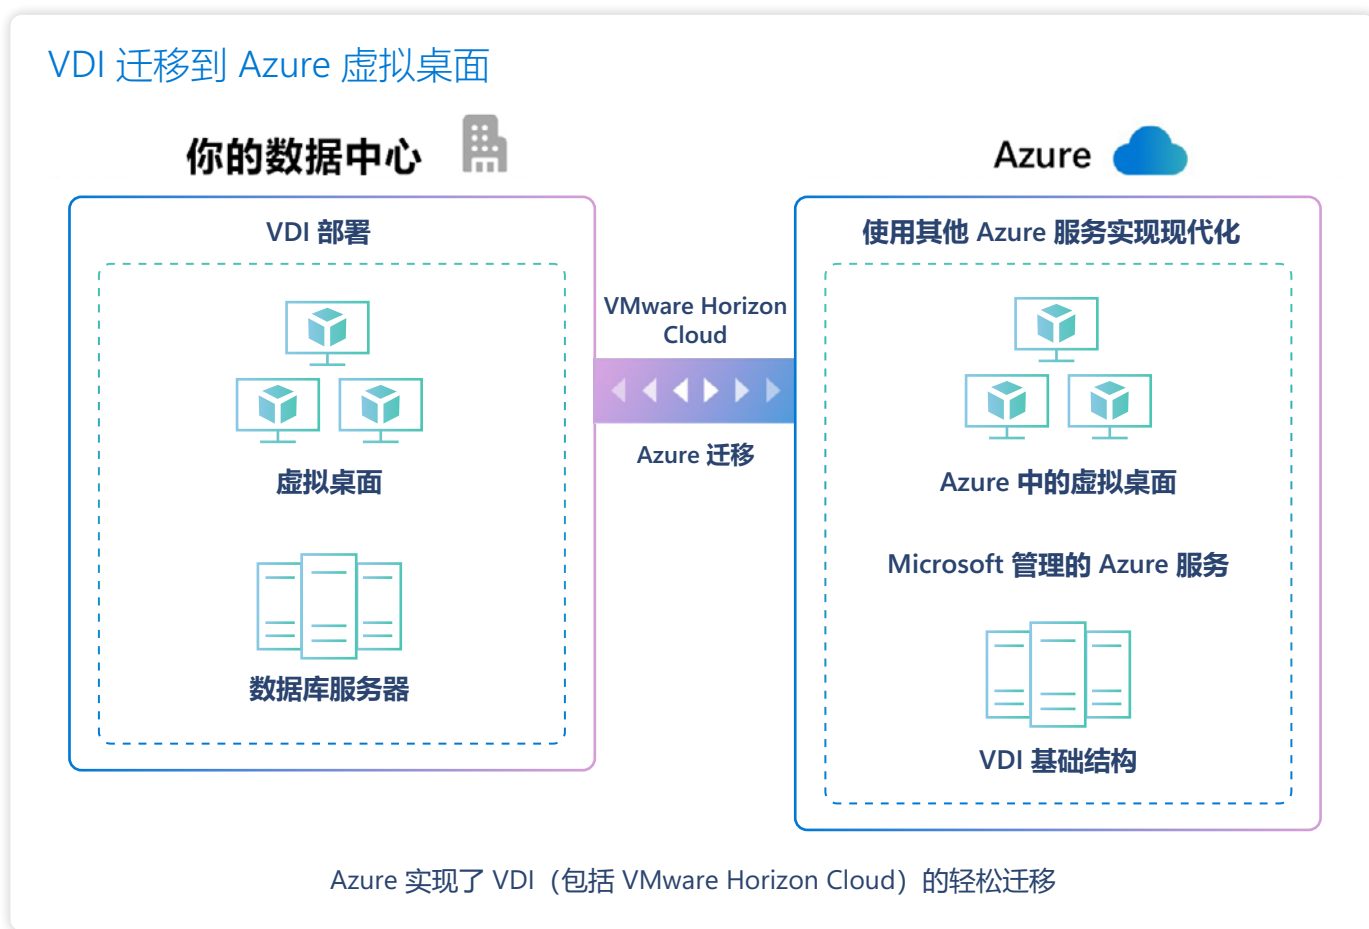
VDI 迁移到 Azure 虚拟桌面

你的数据中心

Azure

VDI 部署

虚拟桌面

数据库服务器

VMware Horizon Cloud

Azure 迁移

使用其他 Azure 服务实现现代化

Azure 中的虚拟桌面

Microsoft 管理的 Azure 服务

VDI 基础结构

Azure 实现了 VDI（包括 VMware Horizon Cloud）的轻松迁移